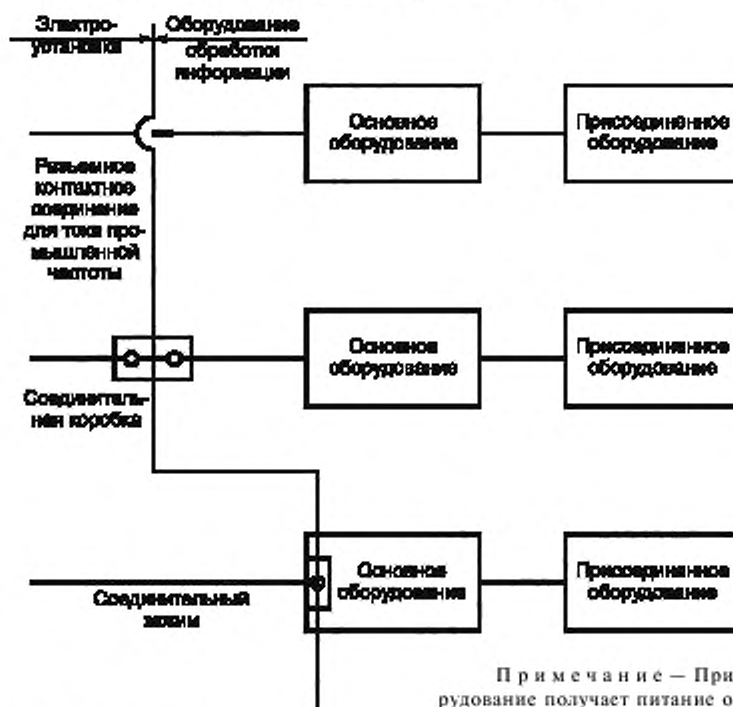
Электроустановка

Оборудование обработки информации

Основное оборудование

Присоединенное оборудование

Разъемное контактное соединение для тока промышленной частоты

Основное оборудование

Присоединенное оборудование

Соединительная коробка

Основное оборудование

Присоединенное оборудование

Соединительный зажим

Примечание — При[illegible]
рудование получает питание о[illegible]